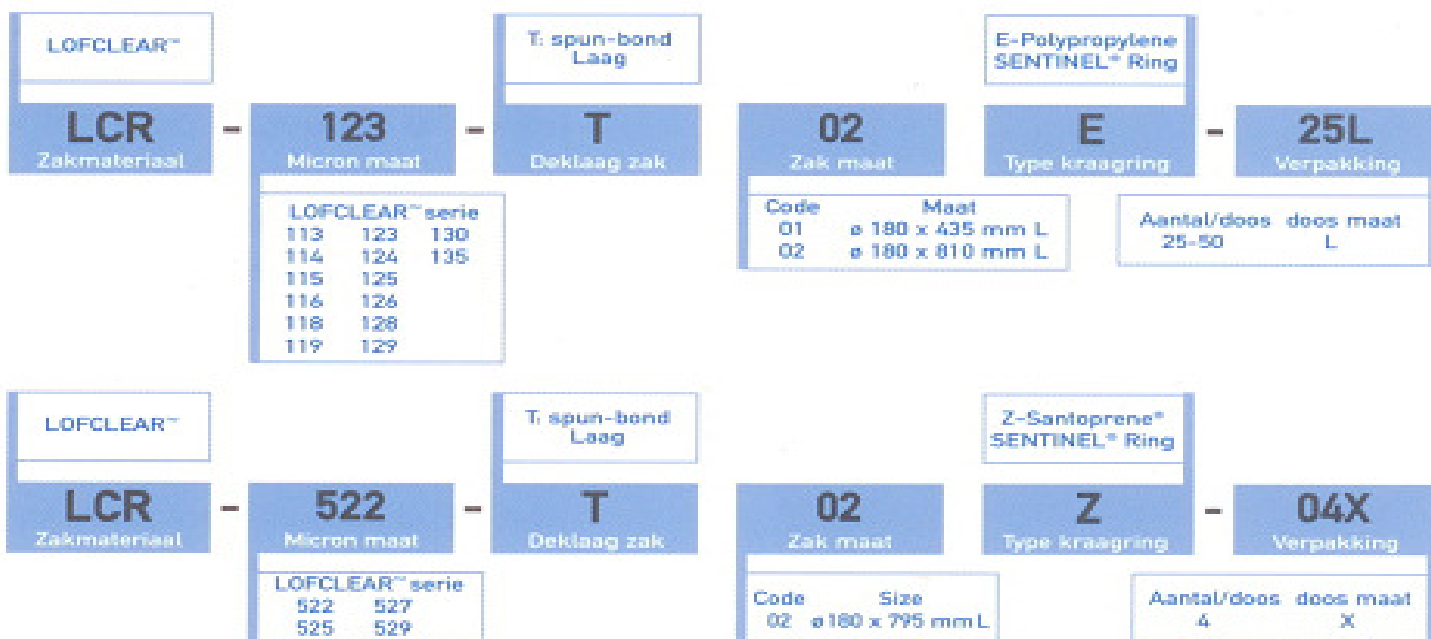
LOFCLEAR™

T: spun-bond Laag

E-Polypropylene SENTINEL™ Ring

LCR Zakmateriaal - 123 Micron maat - T Deklaag zak

02 Zak maat

E Type kraagring - 25L Verpakking

LOFCLEAR™ serie

| | | |
|---|---|---|
| 113 | 123 | 130 |
| 114 | 124 | 135 |
| 115 | 125 | |
| 116 | 126 | |
| 118 | 128 | |
| 119 | 129 | |

| Code | Maat |
|---|---|
| 01 | ø 180 x 435 mm L |
| 02 | ø 180 x 810 mm L |

| Aantal/doos | doos maat |
|---|---|
| 25-50 | L |

LOFCLEAR™

T: spun-bond Laag

Z-Santoprene® SENTINEL® Ring

LCR Zakmateriaal - 522 Micron maat - T Deklaag zak

02 Zak maat

Z Type kraagring - 04X Verpakking

LOFCLEAR™ serie

| | |
|---|---|
| 522 | 527 |
| 525 | 529 |

| Code | Size |
|---|---|
| 02 | ø180 x 795 mm L |

| Aantal/doos | doos maat |
|---|---|
| 4 | X |